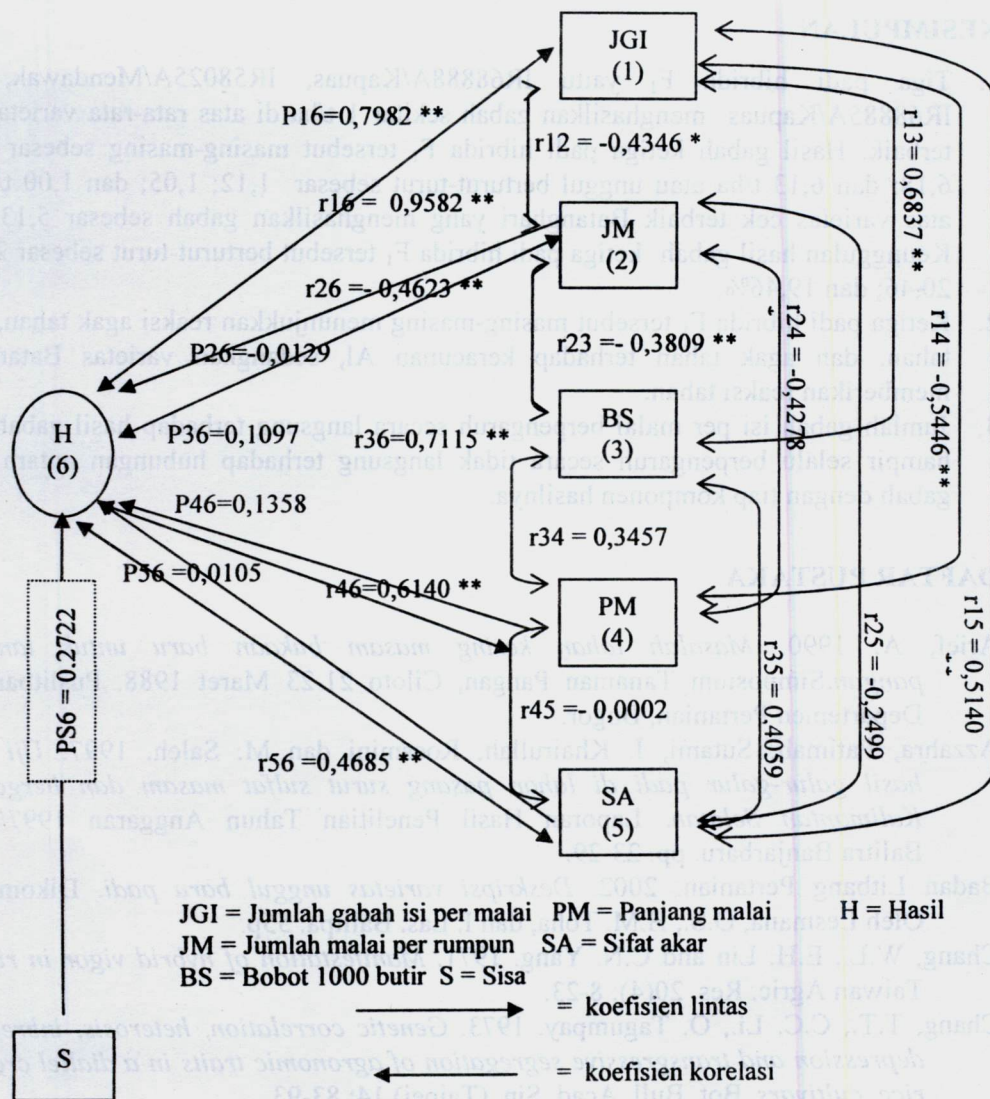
JGI
(1)

P16=0,7982 **

r12 = -0,4346 *

r13= 0,6837 **

r16 = 0,9582 **

JM
(2)

r26 =- 0,4623 **

r14 = -0,5446 **

r24 =-0,1278

P26=-0,0129

r23 =- 0,3809 **

H
(6)

P36=0,1097

r36=0,7115 **

BS
(3)

P46=0,1358

r34 = 0,3457

P56 =0,0105

r46=0,6140 **

PM
(4)

r15 = 0,5140 **

PS6 = 0.2722

r45 =- 0,0002

r35 = 0,4059

r25 = -0,2499

r56 =0,4685 **

SA
(5)

JGI = Jumlah gabah isi per malai PM = Panjang malai H = Hasil
JM = Jumlah malai per rumpun SA = Sifat akar
BS = Bobot 1000 butir S = Sisa

= koefisien lintas

= koefisien korelasi

S